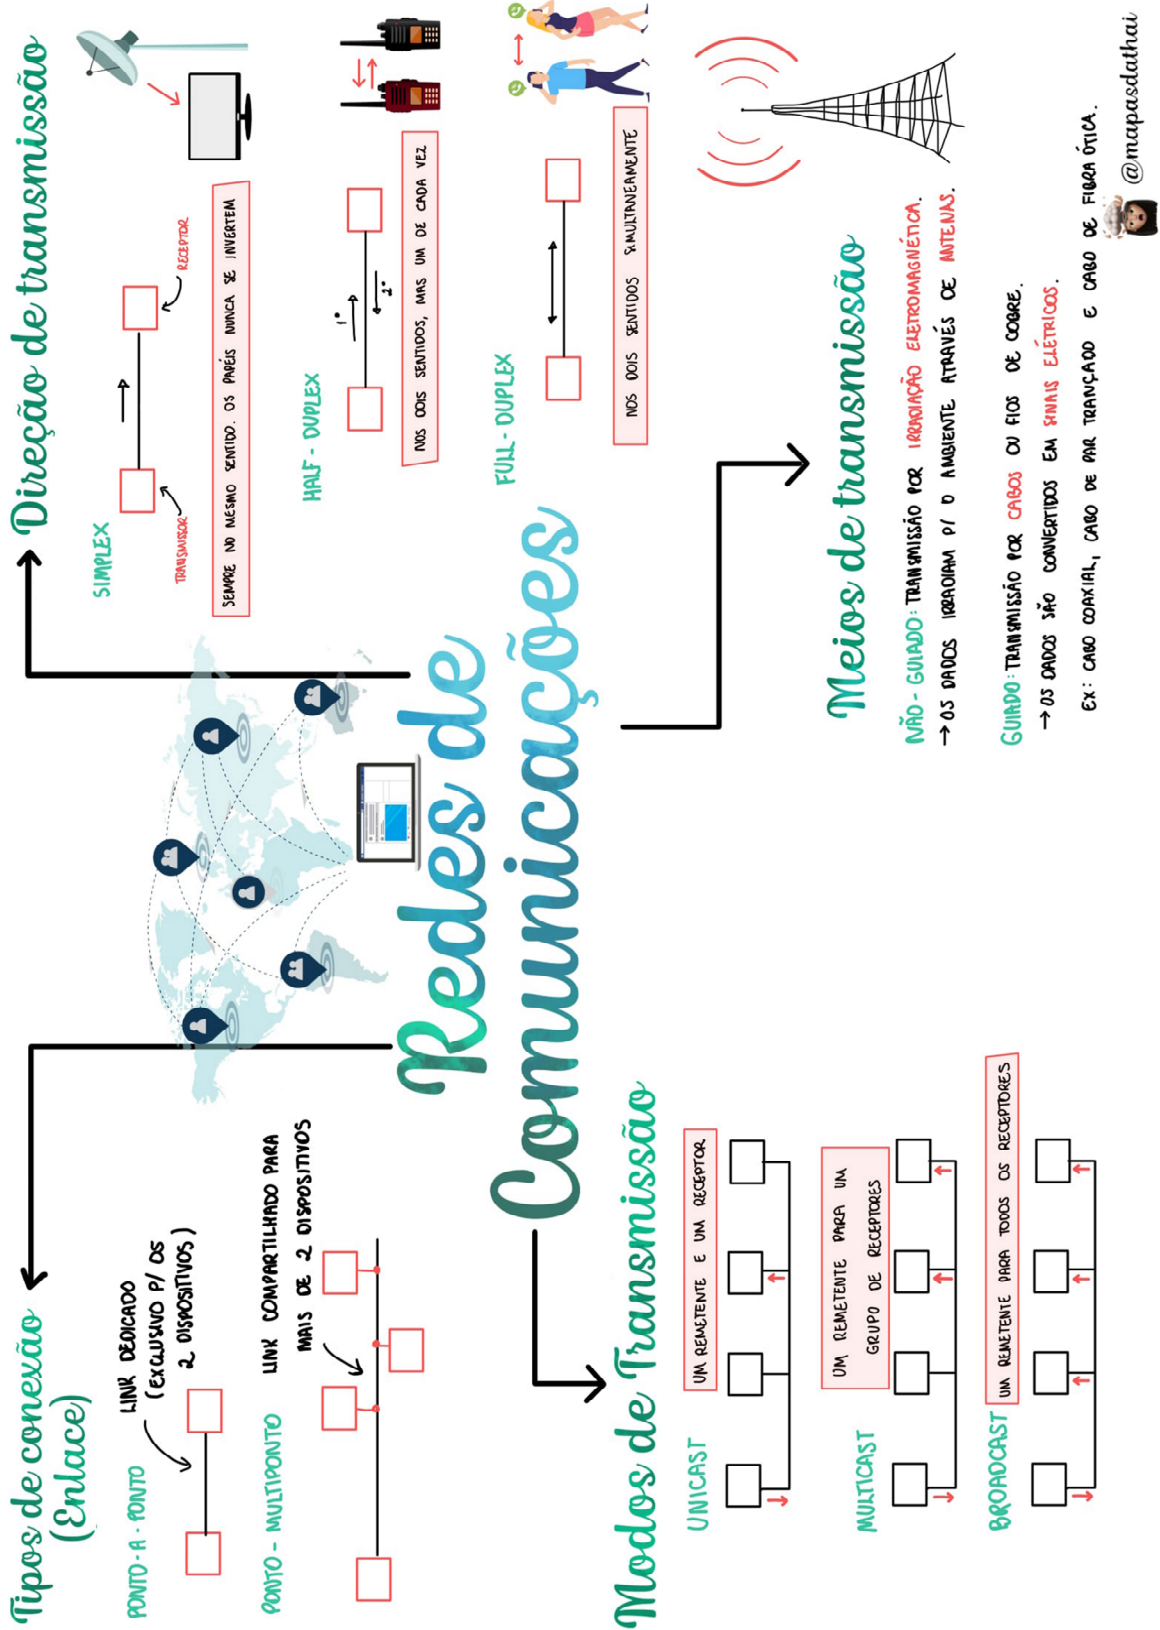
Redes de Comunicações

Direção de transmissão

SIMPLEX

TRANSMISSOR

RECEPTOR

SEMPRE NO MESMO SENTIDO. OS PAPÉIS NUNCA SE INVERTEM

HALF-DUPLEX

1°

2°

NOS DOIS SENTIDOS, MAS UM DE CADA VEZ

FULL-DUPLEX

NOS DOIS SENTIDOS SIMULTANEAMENTE

Meios de transmissão

NÃO-GUIADO: TRANSMISSÃO POR IRRADIAÇÃO ELETROMAGNÉTICA.
→ OS DADOS IRRADIAM P/ O AMBIENTE ATRAVÉS DE ANTENAS.

GUIADO: TRANSMISSÃO POR CABOS OU FIOS DE COBRE.
→ OS DADOS SÃO CONVERTIDOS EM SINAIS ELÉTRICOS.

EX: CABO COAXIAL, CABO DE PAR TRANÇADO E CABO DE FIBRA ÓTICA.

@mapasdathai

Tipos de conexão (Enlace)

PONTO-A-PONTO

LINK DEDICADO (EXCLUSIVO P/ OS 2 DISPOSITIVOS)

PONTO-MULTIPONTO

LINK COMPARTILHADO PARA MAIS DE 2 DISPOSITIVOS

Modos de Transmissão

UNICAST

UM REMETENTE E UM RECEPTOR

MULTICAST

UM REMETENTE PARA UM GRUPO DE RECEPTORES

BROADCAST

UM REMETENTE PARA TODOS OS RECEPTORES